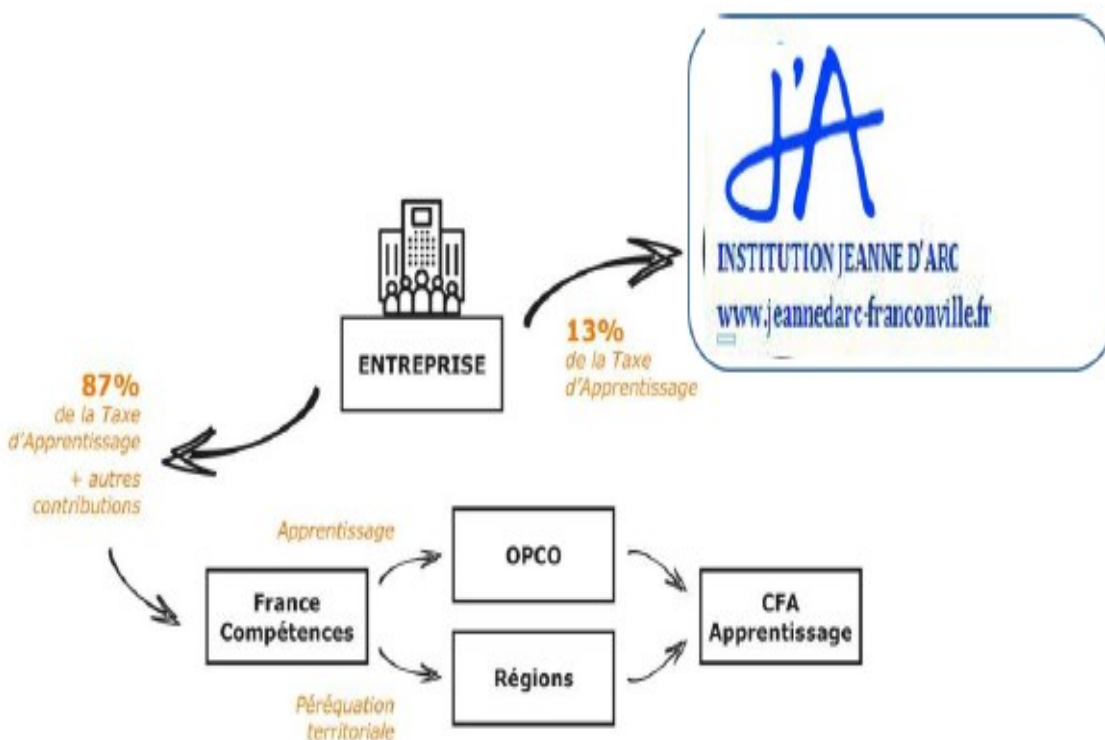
J'A
INSTITUTION JEANNE D'ARC
www.jeannedarc-franconville.fr

ENTREPRISE

13%
de la Taxe d'Apprentissage

87%
de la Taxe d'Apprentissage
+ autres contributions

Apprentissage

OPCO

France Compétences

Régions

CFA Apprentissage

Péréquation territoriale